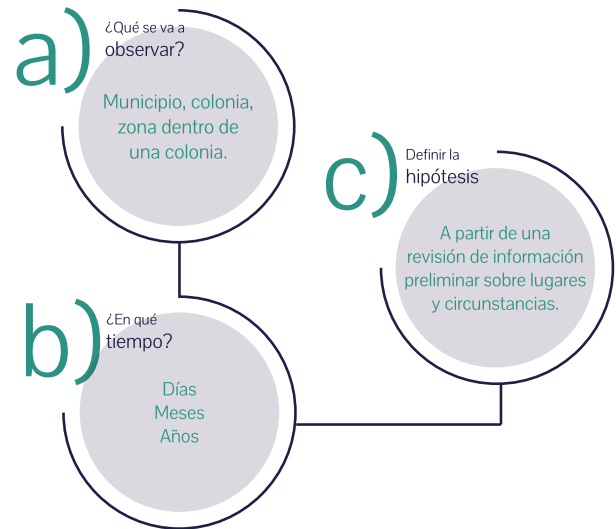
a)

¿Qué se va a observar?

Municipio, colonia, zona dentro de una colonia.

c)

Definir la hipótesis

A partir de una revisión de información preliminar sobre lugares y circunstancias.

b)

¿En qué tiempo?

Días
Meses
Años